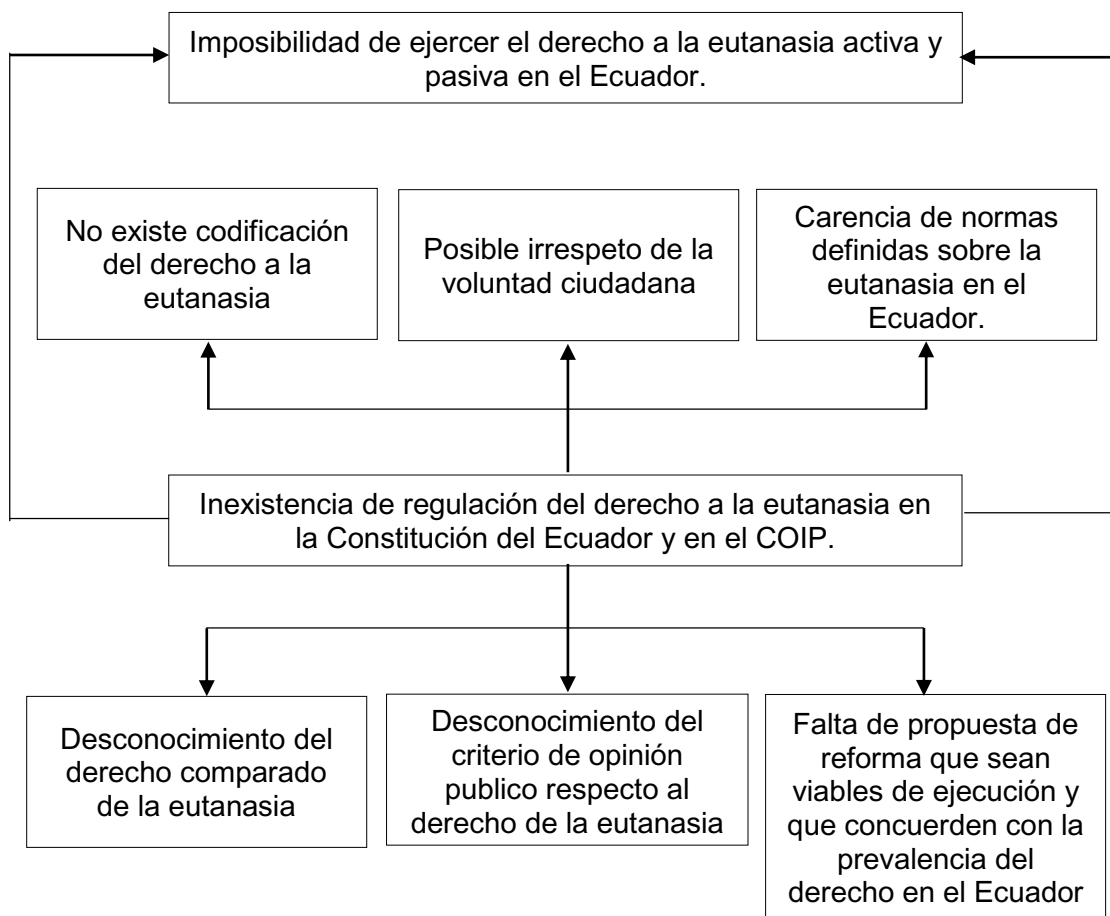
Imposibilidad de ejercer el derecho a la eutanasia activa y pasiva en el Ecuador.

No existe codificación del derecho a la eutanasia

Posible irrespeto de la voluntad ciudadana

Carencia de normas definidas sobre la eutanasia en el Ecuador.

Inexistencia de regulación del derecho a la eutanasia en la Constitución del Ecuador y en el COIP.

Desconocimiento del derecho comparado de la eutanasia

Desconocimiento del criterio de opinión publico respecto al derecho de la eutanasia

Falta de propuesta de reforma que sean viables de ejecución y que concuerden con la prevalencia del derecho en el Ecuador